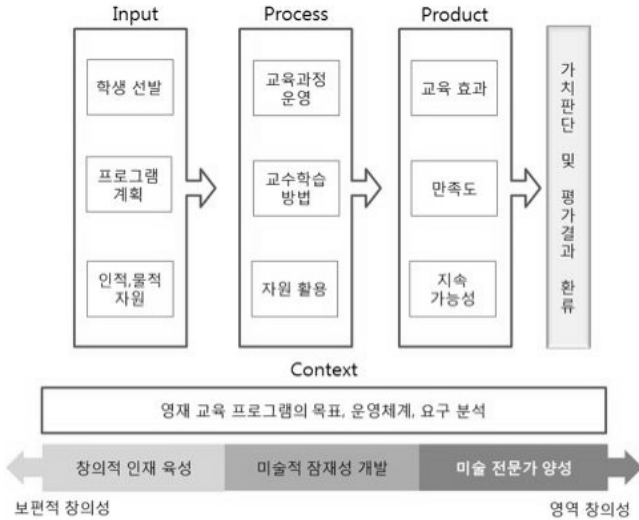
Input

학생 선발

프로그램 계획

인적,물적 자원

Process

교육과정 운영

교수학습 방법

자원 활용

Product

교육 효과

만족도

지속 가능성

가치판단 및 평가결과 환류

Context

영재 교육 프로그램의 목표, 운영체계, 요구 분석

창의적 인재 육성

미술적 잠재성 개발

미술 전문가 양성

보편적 창의성

영역 창의성